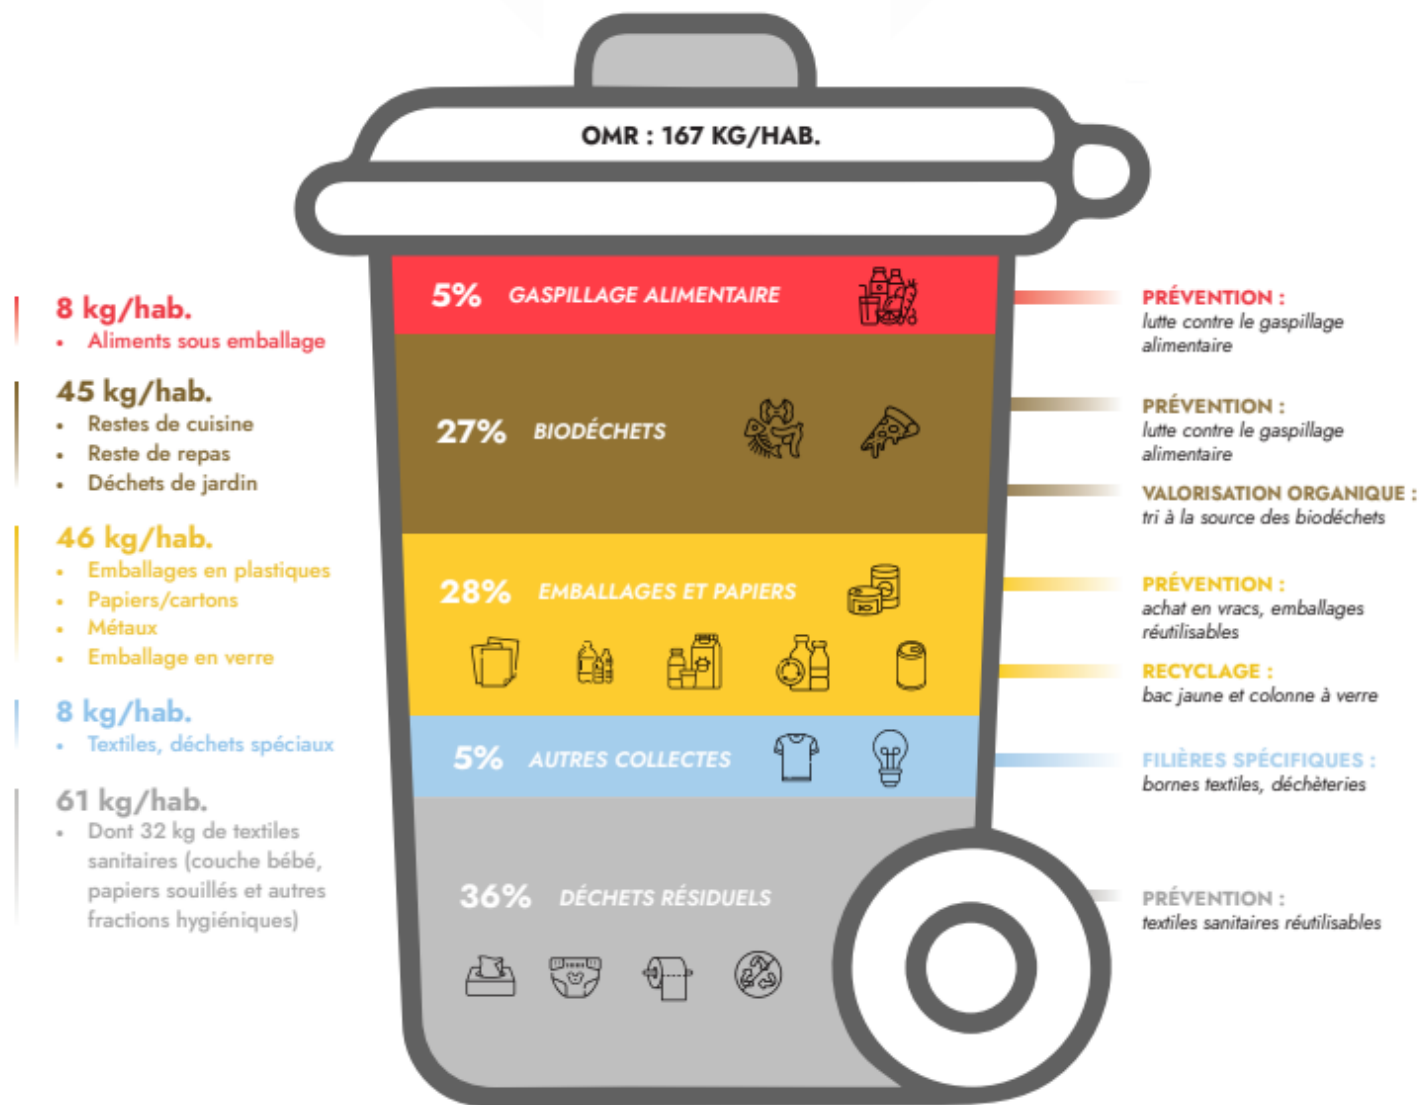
OMR : 167 KG/HAB.

8 kg/hab.
• Aliments sous emballage

45 kg/hab.
• Restes de cuisine
• Reste de repas
• Déchets de jardin

46 kg/hab.
• Emballages en plastiques
• Papiers/cartons
• Métaux
• Emballage en verre

8 kg/hab.
• Textiles, déchets spéciaux

61 kg/hab.
• Dont 32 kg de textiles sanitaires (couche bébé, papiers souillés et autres fractions hygiéniques)

5% GASPILLAGE ALIMENTAIRE

27% BIODÉCHETS

28% EMBALLAGES ET PAPIERS

5% AUTRES COLLECTES

36% DÉCHETS RÉSIDUELS

PRÉVENTION :
lutte contre le gaspillage alimentaire

PRÉVENTION :
lutte contre le gaspillage alimentaire

VALORISATION ORGANIQUE :
tri à la source des biodéchets

PRÉVENTION :
achat en vracs, emballages réutilisables

RECYCLAGE :
bac jaune et colonne à verre

FILIÈRES SPÉCIFIQUES :
bornes textiles, déchèteries

PRÉVENTION :
textiles sanitaires réutilisables